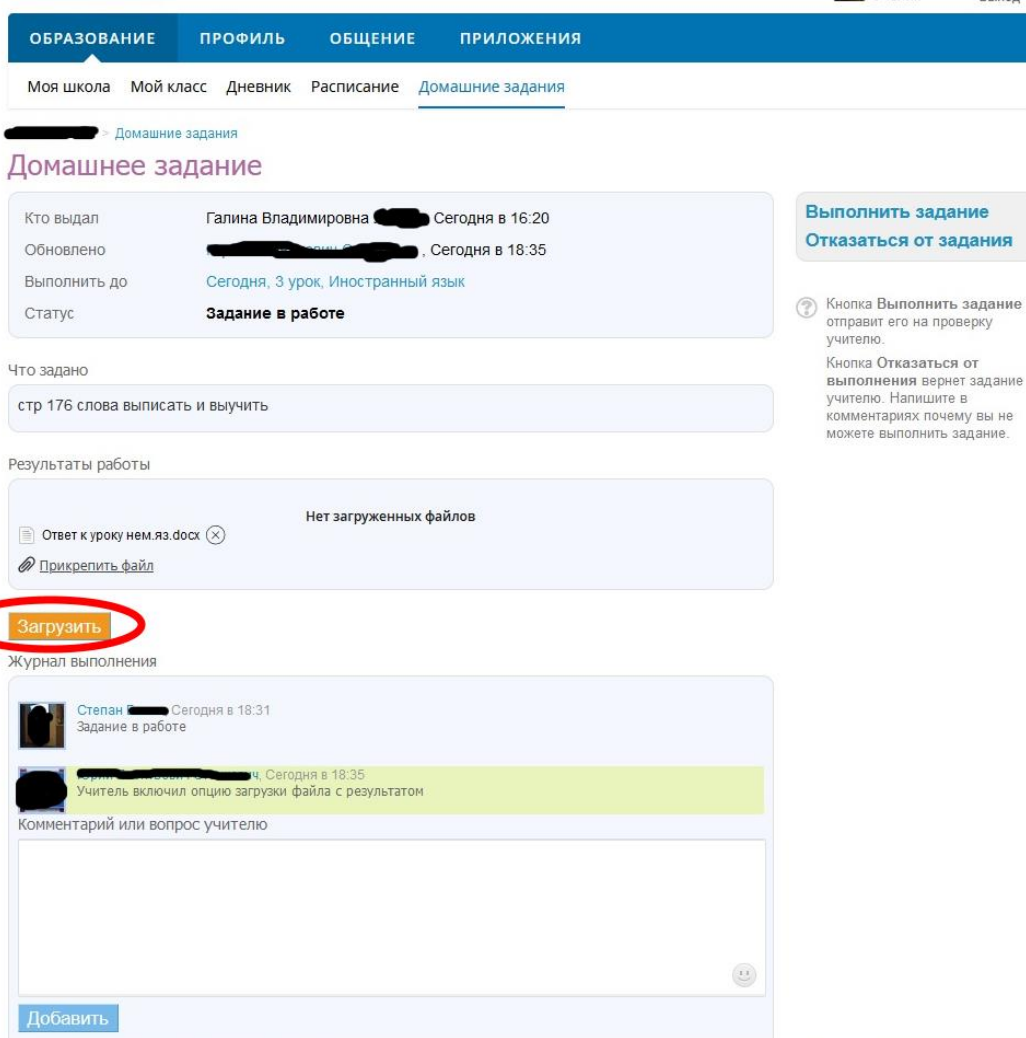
ОБРАЗОВАНИЕ ПРОФИЛЬ ОБЩЕНИЕ ПРИЛОЖЕНИЯ

Моя школа Мой класс Дневник Расписание Домашние задания

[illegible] > Домашние задания

Домашнее задание

| | |
|---|---|
| Кто выдал | Галина Владимировна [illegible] Сегодня в 16:20 |
| Обновлено | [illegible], Сегодня в 18:35 |
| Выполнить до | Сегодня, 3 урок, Иностранный язык |
| Статус | Задание в работе |

Выполнить задание
Отказаться от задания

Кнопка Выполнить задание отправит его на проверку учителю.

Кнопка Отказаться от выполнения вернет задание учителю. Напишите в комментариях почему вы не можете выполнить задание.

Что задано

стр 176 слова выписать и выучить

Результаты работы

Нет загруженных файлов

Ответ к уроку нем.яз.docx

Прикрепить файл

Загрузить

Журнал выполнения

Степан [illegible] Сегодня в 18:31
Задание в работе

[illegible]ч, Сегодня в 18:35
Учитель включил опцию загрузки файла с результатом

Комментарий или вопрос учителю

Добавить